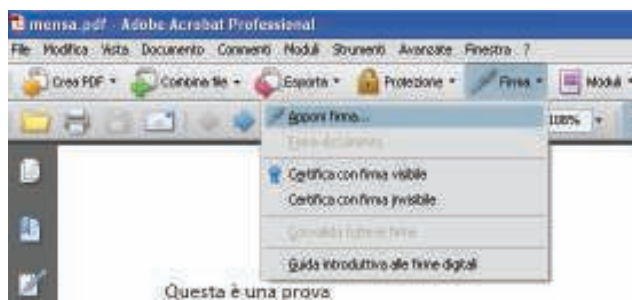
mensa.pdf - Adobe Acrobat Professional

File Modifica Vista Documento Commenti Moduli Strumenti Avanzate Finestra ?

Crea PDF · Combina file · Esporta · Protezione · Firma · Moduli

100%

Apponi firma...

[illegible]

Certifica con firma visibile

Certifica con firma invisibile

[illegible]

Guida introduttiva alle firme digitali

Questa è una prova